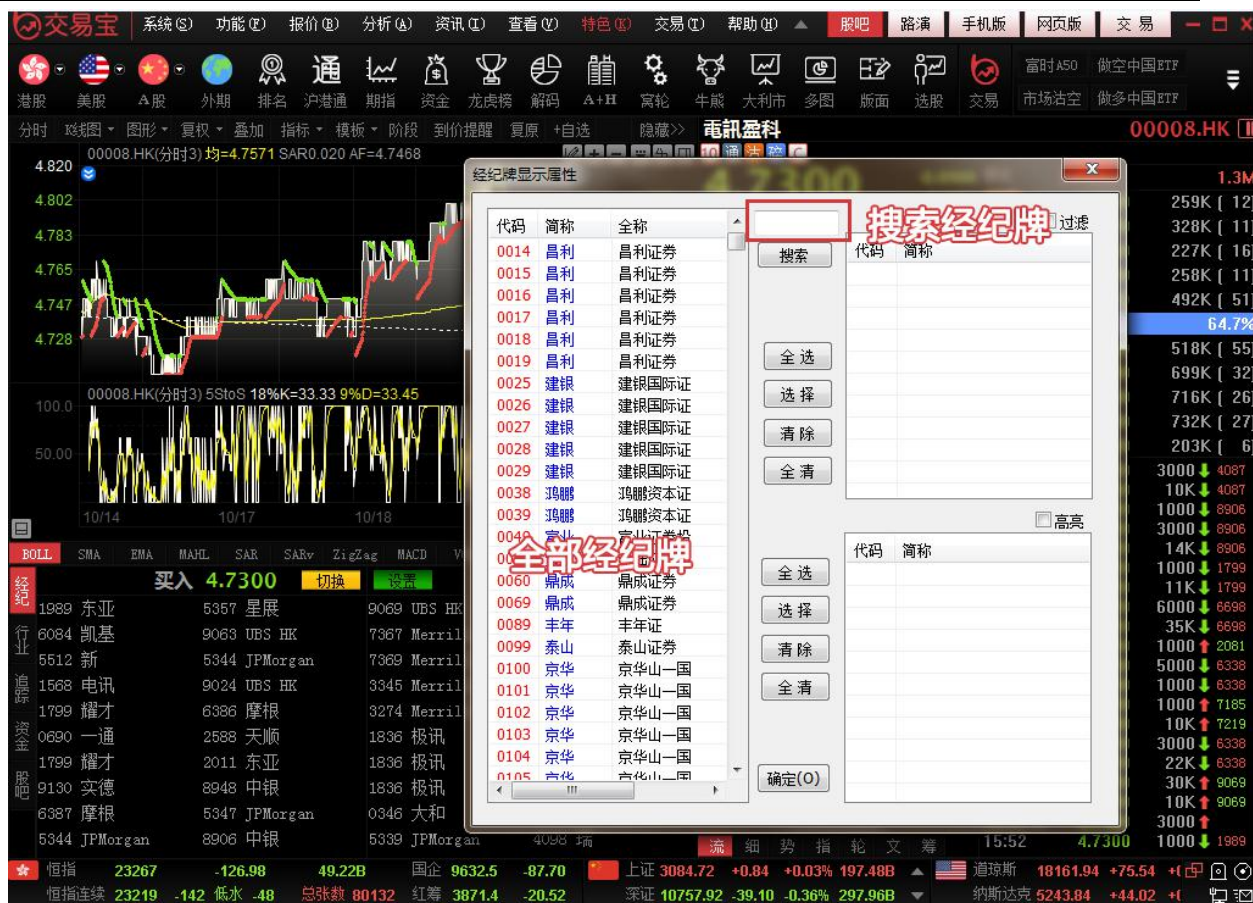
交易宝 系统(S) 功能(F) 报价(B) 分析(A) 资讯(I) 查看(V) 特色(K) 交易(T) 帮助(H) 股吧 路演 手机版 网页版 交易

港股 美股 A股 外期 排名 沪港通 期指 资金 龙虎榜 解码 A+H 窝轮 牛熊 大利市 多图 版面 选股 交易 富时A50 做空中国ETF 市场沽空 做多中国ETF

分时 K线图 图形 复权 叠加 指标 模板 阶段 到价提醒 复原 +自选 隐藏>> 電訊盈科 00008.HK

00008.HK(分时3) 均=4.7571 SAR0.020 AF=4.7468
4.820
4.802
4.783
4.765
4.747
4.728
00008.HK(分时3) 5StoS 18%K=33.33 9%D=33.45
100.0
50.00
10/14 10/17 10/18

BOLL SMA EMA MAHL SAR SARv ZigZag MACD

买入 4.7300 切换 设置

经纪 行业 追踪 资金 股吧

1989 东亚 5357 星展 9069 UBS HK
6084 凯基 9063 UBS HK 7367 Merril
5512 新 5344 JPMorgan 7369 Merril
1568 电讯 9024 UBS HK 3345 Merril
1799 耀才 6386 摩根 3274 Merril
0690 一通 2588 天顺 1836 极讯
1799 耀才 2011 东亚 1836 极讯
9130 实德 8948 中银 1836 极讯
6387 摩根 5347 JPMorgan 0346 大和
5344 JPMorgan 8906 中银 5339 JPMorgan 4098 瑞

经纪牌显示属性

| 代码 | 简称 | 全称 |
|---|---|---|
| 0014 | 昌利 | 昌利证券 |
| 0015 | 昌利 | 昌利证券 |
| 0016 | 昌利 | 昌利证券 |
| 0017 | 昌利 | 昌利证券 |
| 0018 | 昌利 | 昌利证券 |
| 0019 | 昌利 | 昌利证券 |
| 0025 | 建银 | 建银国际证 |
| 0026 | 建银 | 建银国际证 |
| 0027 | 建银 | 建银国际证 |
| 0028 | 建银 | 建银国际证 |
| 0029 | 建银 | 建银国际证 |
| 0038 | 鸿鹏 | 鸿鹏资本证 |
| 0039 | 鸿鹏 | 鸿鹏资本证 |
| 0060 | 鼎成 | 鼎成证券 |
| 0069 | 鼎成 | 鼎成证券 |
| 0089 | 丰年 | 丰年证 |
| 0099 | 泰山 | 泰山证券 |
| 0100 | 京华 | 京华山一国 |
| 0101 | 京华 | 京华山一国 |
| 0102 | 京华 | 京华山一国 |
| 0103 | 京华 | 京华山一国 |
| 0104 | 京华 | 京华山一国 |

全部经纪牌

搜索经纪牌 过滤
搜索
代码 简称
全选
选择
清除
全清
高亮
代码 简称
全选
选择
清除
全清
确定(O)

1.3M
259K [ 12
328K [ 11
227K [ 16
258K [ 11
492K [ 51
64.7%
518K [ 55
699K [ 32
716K [ 26
732K [ 27
203K [ 6
3000 4087
10K 4087
1000 8906
3000 8906
14K 8906
1000 1799
11K 1799
6000 6698
35K 6698
1000 2081
5000 6338
1000 6338
1000 7185
10K 7219
3000 6338
22K 6338
30K 9069
10K 9069
3000
1000 1989

流 细 势 指 轮 文 筹 15:52 4.7300

恒指 23267 -126.98 49.22B 国企 9632.5 -87.70 上证 3084.72 +0.84 +0.03% 197.48B 道琼斯 18161.94 +75.54
恒指连续 23219 -142 低水 -48 总张数 80132 红筹 3871.4 -20.52 深证 10757.92 -39.10 -0.36% 297.96B 纳斯达克 5243.84 +44.02